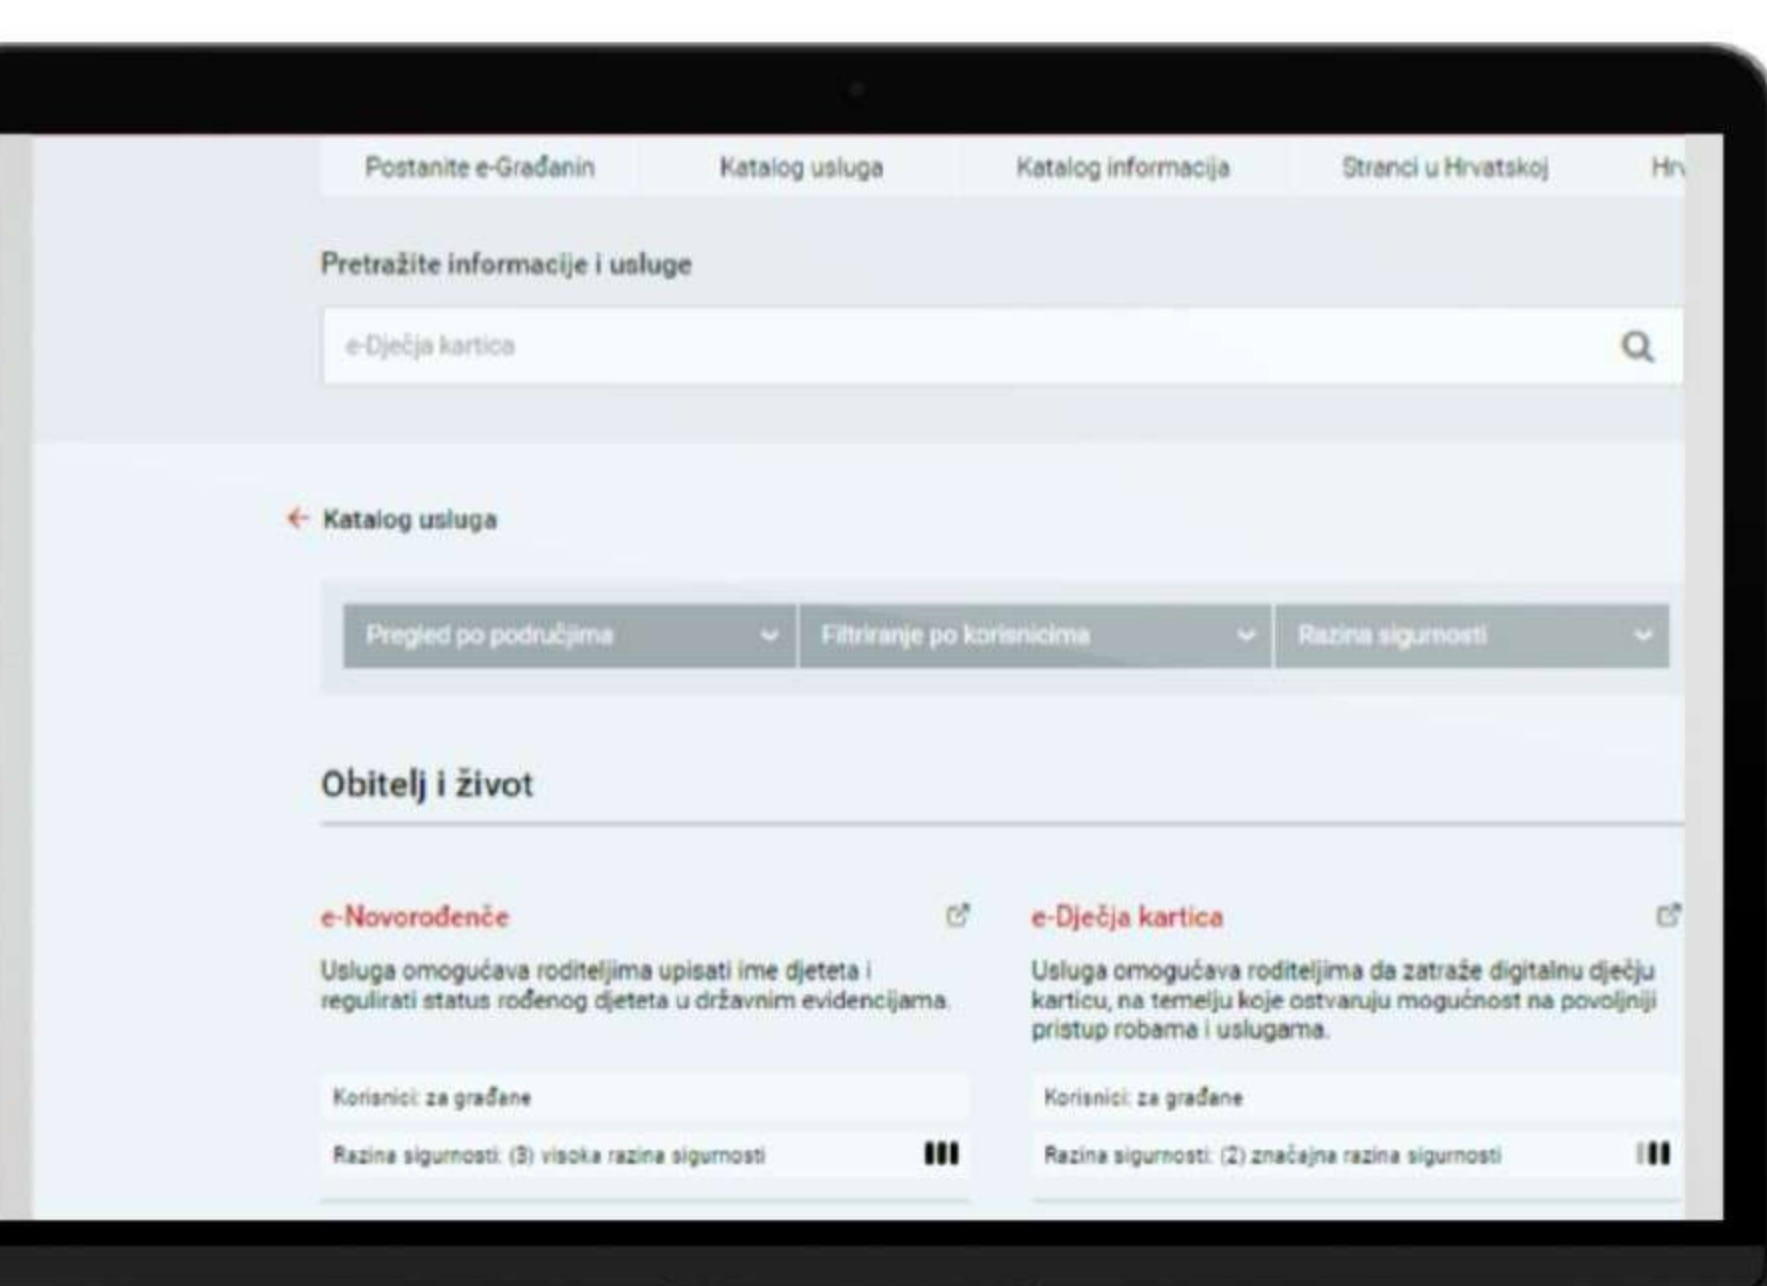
Postanite e-Građanin Katalog usluga Katalog informacija Stranci u Hrvatskoj Hr

Pretražite informacije i usluge

e-Dječja kartica

← Katalog usluga

Pregled po područjima Filtriranje po korisnicima Razina sigurnosti

Obitelj i život

e-Novorođenče

Usluga omogućava roditeljima upisati ime djeteta i regulirati status rođenog djeteta u državnim evidencijama.

Korisnici: za građane

Razina sigurnosti: (3) visoka razina sigurnosti

e-Dječja kartica

Usluga omogućava roditeljima da zatraže digitalnu dječju karticu, na temelju koje ostvaruju mogućnost na povoljniji pristup robama i uslugama.

Korisnici: za građane

Razina sigurnosti: (2) značajna razina sigurnosti